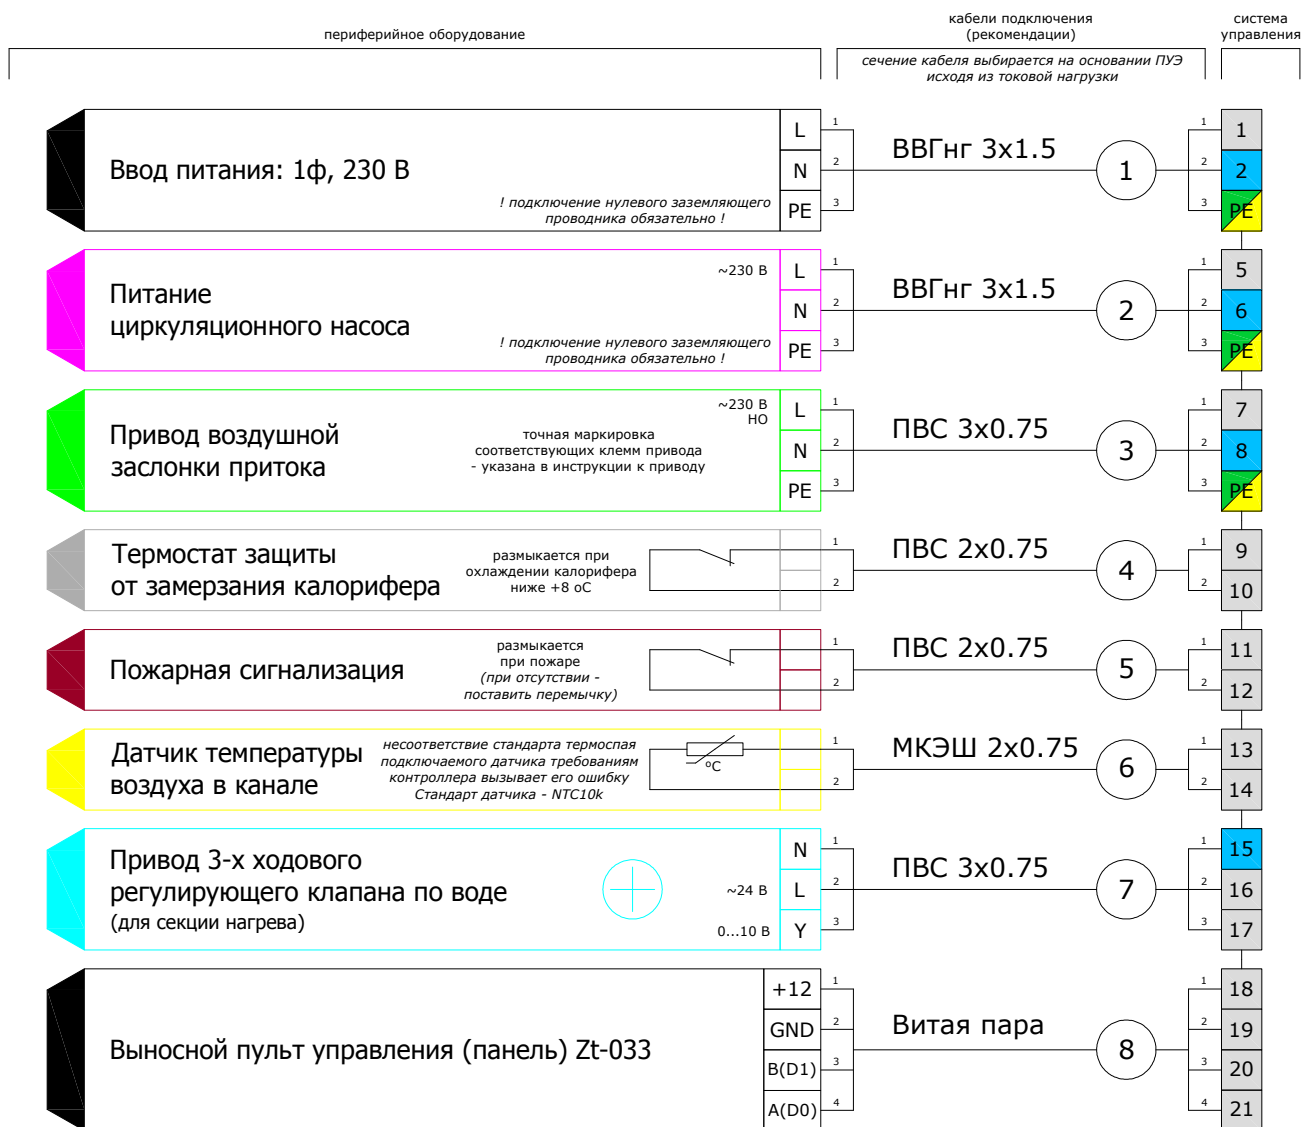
периферийное оборудование

кабели подключения (рекомендации)

система управления

сечение кабеля выбирается на основании ПУЭ исходя из токовой нагрузки

Ввод питания: 1ф, 230 В

! подключение нулевого заземляющего проводника обязательно !

L 1
N 2
PE 3

ВВГнг 3x1.5

1

1 1
2 2
3 PE

~230 В

Питание циркуляционного насоса

! подключение нулевого заземляющего проводника обязательно !

L 1
N 2
PE 3

ВВГнг 3x1.5

2

1 5
2 6
3 PE

~230 В НО

Привод воздушной заслонки притока

точная маркировка соответствующих клемм привода - указана в инструкции к приводу

L 1
N 2
PE 3

ПВС 3x0.75

3

1 7
2 8
3 PE

Термостат защиты от замерзания калорифера

размыкается при охлаждении калорифера ниже +8 оС

1
2

ПВС 2x0.75

4

1 9
2 10

Пожарная сигнализация

размыкается при пожаре (при отсутствии - поставить перемычку)

1
2

ПВС 2x0.75

5

1 11
2 12

Датчик температуры воздуха в канале

несоответствие стандарта термоспая подключаемого датчика требованиям контроллера вызывает его ошибку Стандарт датчика - NTC10k

°C

1
2

МКЭШ 2x0.75

6

1 13
2 14

Привод 3-х ходового регулирующего клапана по воде (для секции нагрева)

~24 В

0...10 В

N 1
L 2
Y 3

ПВС 3x0.75

7

1 15
2 16
3 17

Выносной пульт управления (панель) Zt-033

+12 1
GND 2
B(D1) 3
A(D0) 4

Витая пара

8

1 18
2 19
3 20
4 21